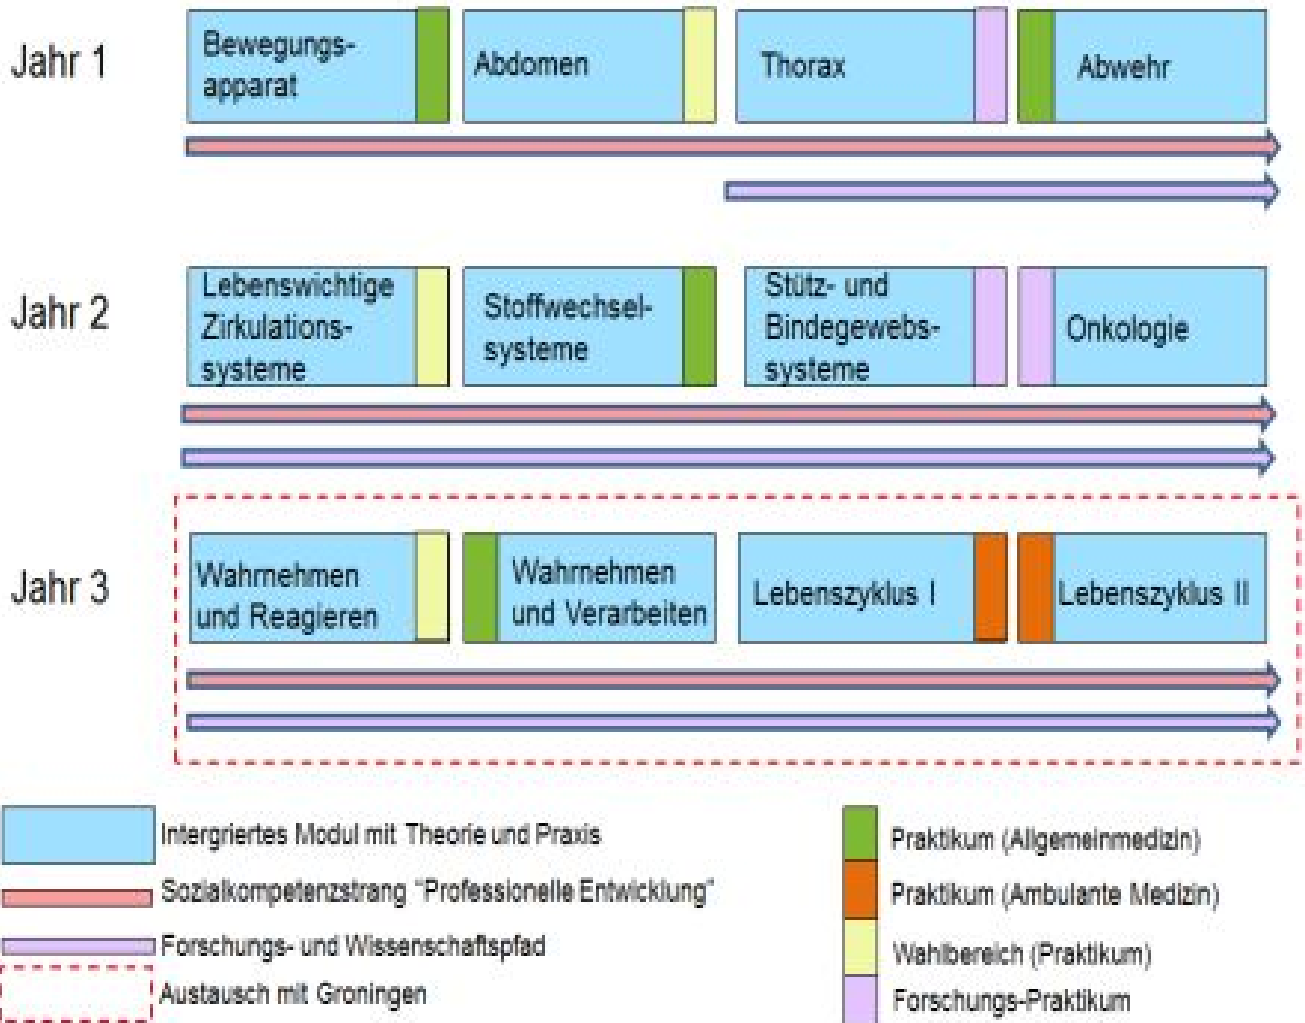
Jahr 1

Bewegungsapparat

Abdomen

Thorax

Abwehr

Jahr 2

Lebenswichtige Zirkulationssysteme

Stoffwechselsysteme

Stütz- und Bindegewebssysteme

Onkologie

Jahr 3

Wahrnehmen und Reagieren

Wahrnehmen und Verarbeiten

Lebenszyklus I

Lebenszyklus II

Intergriertes Modul mit Theorie und Praxis

Sozialkompetenzstrang "Professionelle Entwicklung"

Forschungs- und Wissenschaftspfad

Austausch mit Groningen

Praktikum (Allgemeinmedizin)

Praktikum (Ambulante Medizin)

Wahlbereich (Praktikum)

Forschungs-Praktikum